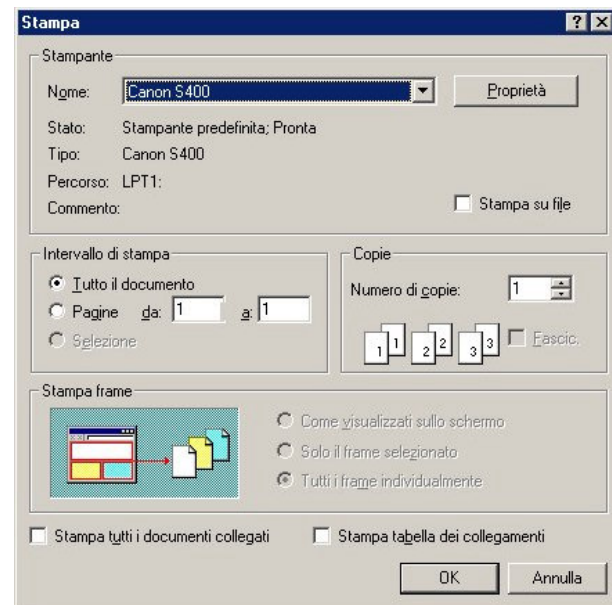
Stampa

?
×

Stampante

Nome: Canon S400

Proprietà

Stato: Stampante predefinita; Pronta

Tipo: Canon S400

Percorso: LPT1:

Commento:

Stampa su file

Intervallo di stampa

Tutto il documento

Pagine da: 1 a: 1

Selezione

Copie

Numero di copie: 1

1 1 2 2 3 3

Fascic.

Stampa frame

Come visualizzati sullo schermo

Solo il frame selezionato

Tutti i frame individualmente

Stampa tutti i documenti collegati

Stampa tabella dei collegamenti

OK

Annulla